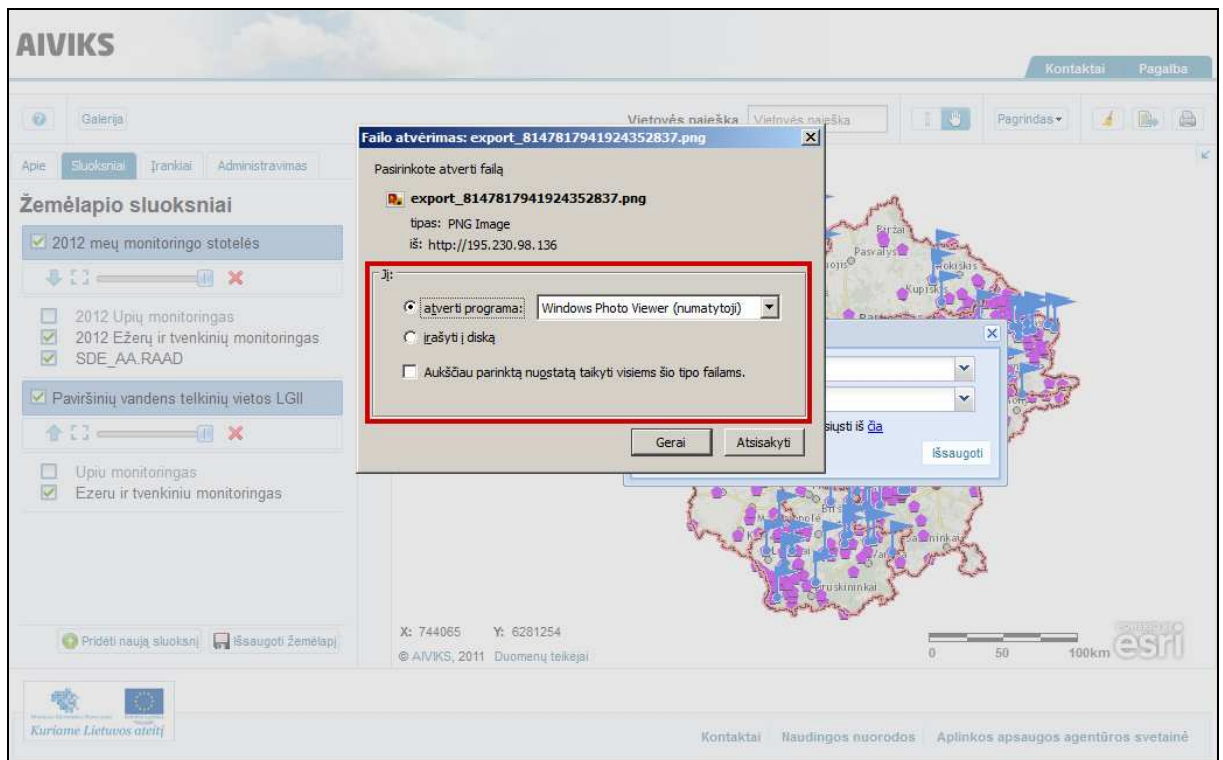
AIVIKS

Kontaktai Pagalba

Galerija

Vietovės paieška Vietovės paieška

Pagrindas

Apie Sluoksniai Įrankiai Administravimas

Žemėlapio sluoksniai

2012 metų monitoringo stotelės

2012 Upių monitoringas
2012 Ežerų ir tvenkinių monitoringas
SDE_AA.RAAD

Paviršinių vandens telkinių vietos LGII

Upių monitoringas
Ežerų ir tvenkinių monitoringas

Pridėti naują sluoksnį Išsaugoti žemėlapį

Failo atvėrimas: export_8147817941924352837.png

Pasirinkote atverti failą

export_8147817941924352837.png

tipas: PNG Image
iš: http://195.230.98.136

Jį:

atverti programa: Windows Photo Viewer (numatytoji)

įrašyti į diską

Aukščiau parinktą nuostatą taikyti visiems šio tipo failams.

Gerai Atsisakyti

siųsti iš čia

Išsaugoti

Biržai
Pasvalys
Rokiškis
Kupiškis
Druskininkai

X: 744065 Y: 6281254

© AIVIKS, 2011 Duomenų teikėjai

0 50 100km

esri

Kuriame Lietuvos ateitį

Kontaktai Naudingos nuorodos Aplinkos apsaugos agentūros svetainė